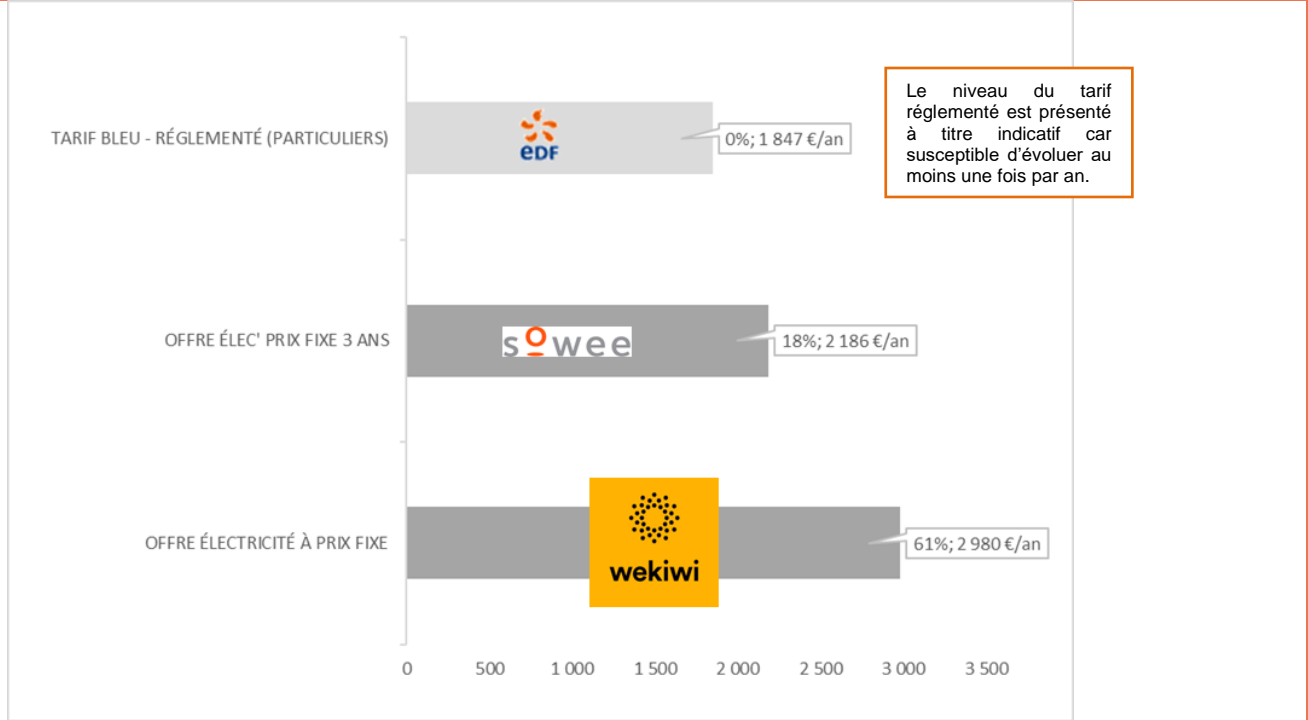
Le niveau du tarif réglementé est présenté à titre indicatif car susceptible d'évoluer au moins une fois par an.

TARIF BLEU - RÉGLEMENTÉ (PARTICULIERS)

eDF

0%; 1 847 €/an

OFFRE ÉLEC' PRIX FIXE 3 ANS

sowee

18%; 2 186 €/an

OFFRE ÉLECTRICITÉ À PRIX FIXE

wekiwi

61%; 2 980 €/an

0
500
1 000
1 500
2 000
2 500
3 000
3 500